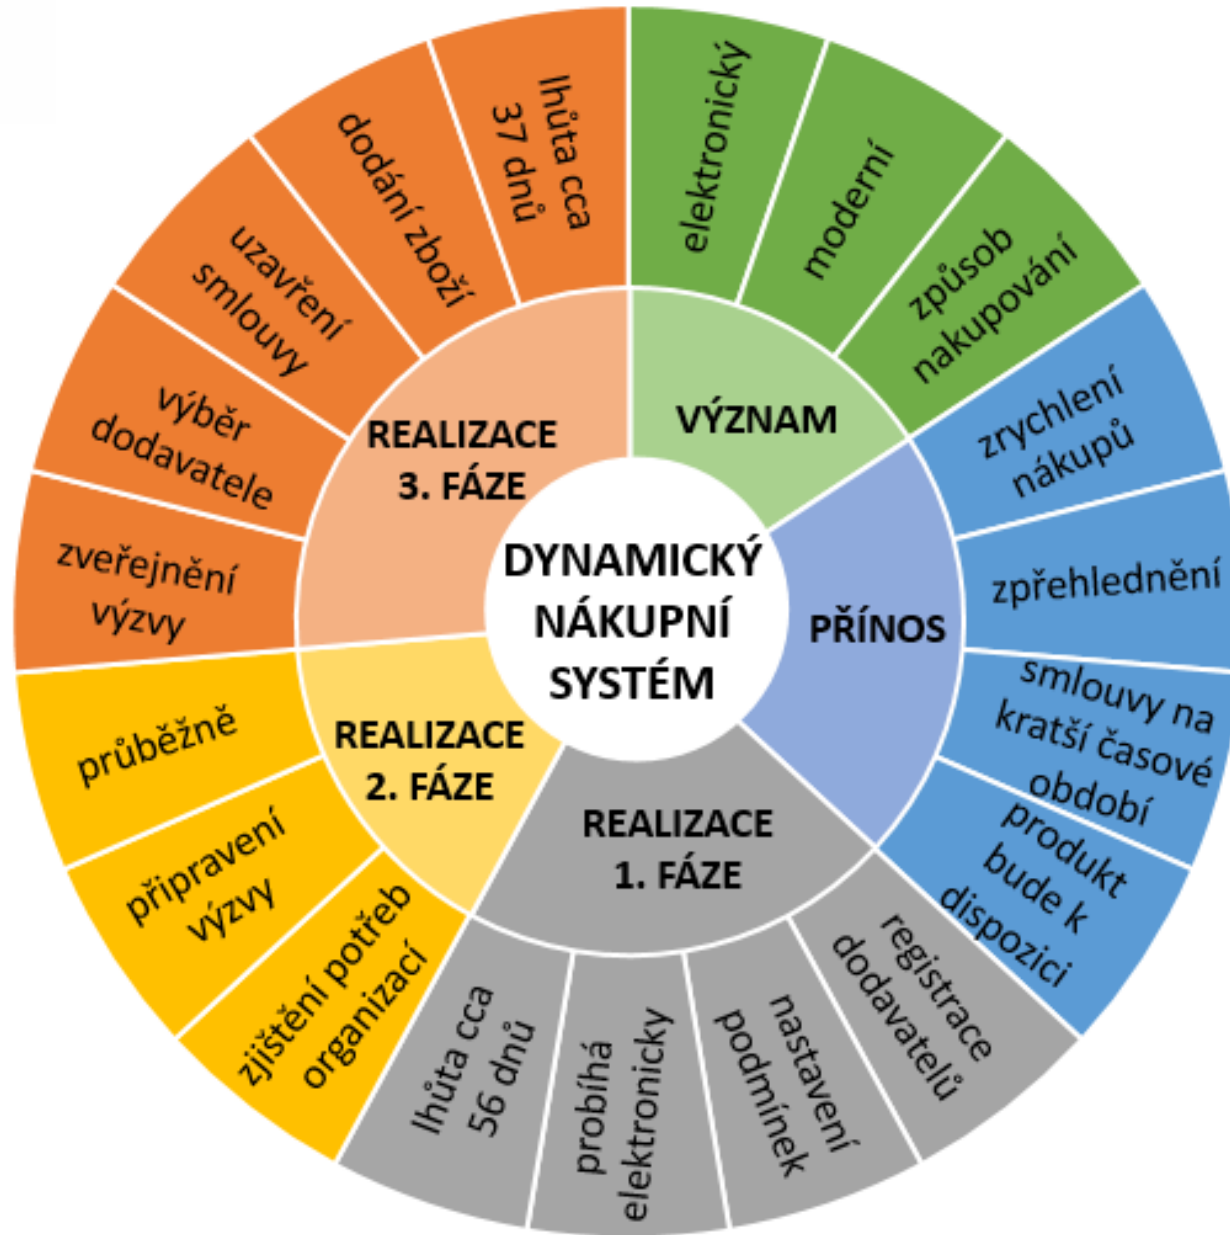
DYNAMICKÝ NÁKUPNÍ SYSTÉM

VÝZNAM

elektronický

moderní

způsob nakupování

PŘÍNOS

zrychlení nákupů

zpřehlednění

smlouvy na kratší časové období

produkt bude k dispozici

REALIZACE 1. FÁZE

registrace dodavatelů

nastavení podmínek

probíhá elektronicky

lhůta cca 56 dnů

REALIZACE 2. FÁZE

zjištění potřeb organizací

připravení výzvy

průběžně

REALIZACE 3. FÁZE

zveřejnění výzvy

výběr dodavatele

uzavření smlouvy

dodání zboží

lhůta cca 37 dnů